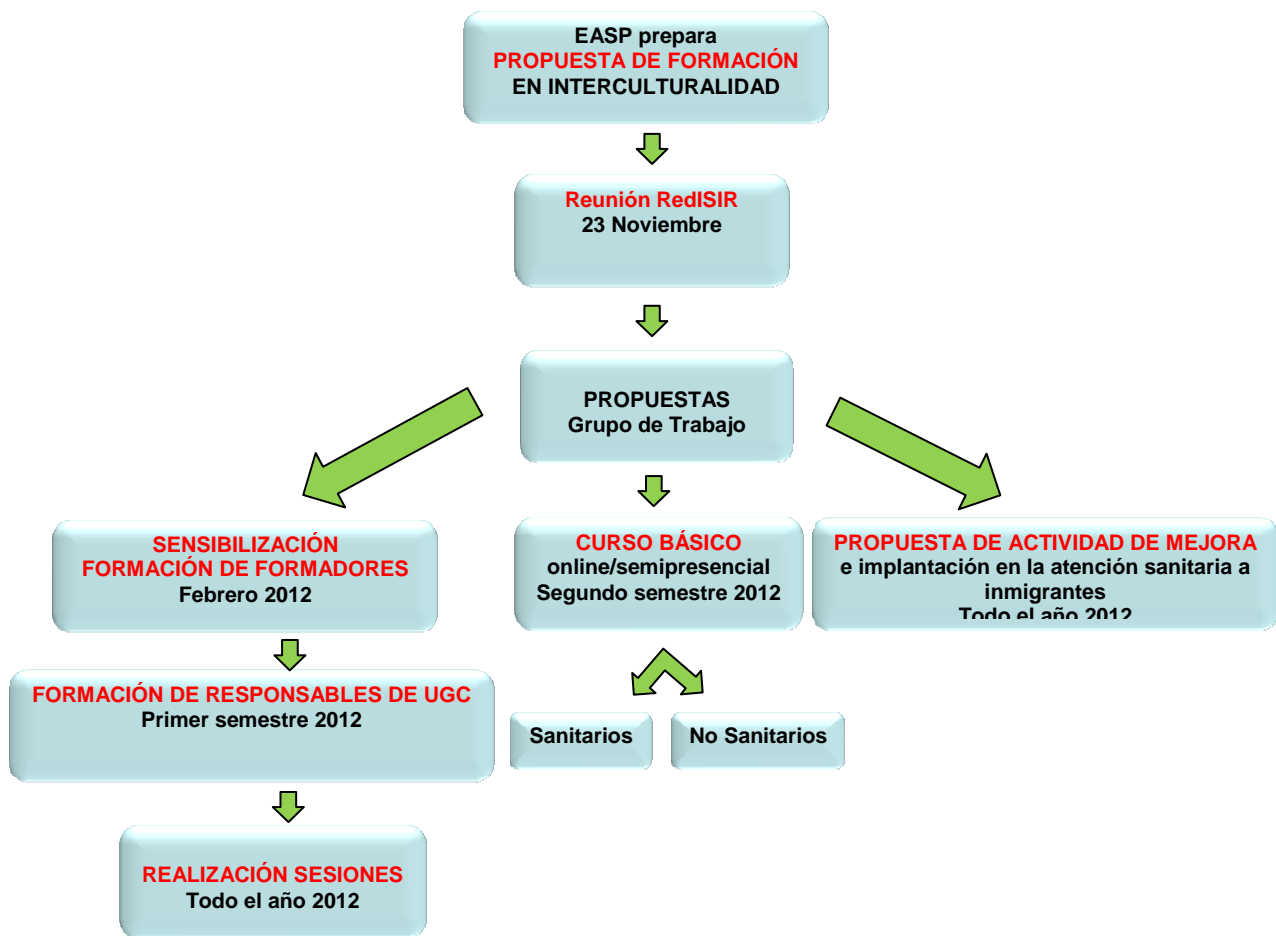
EASP prepara
PROPUESTA DE FORMACIÓN
EN INTERCULTURALIDAD

Reunión RedISIR
23 Noviembre

PROPUESTAS
Grupo de Trabajo

SENSIBILIZACIÓN
FORMACIÓN DE FORMADORES
Febrero 2012

CURSO BÁSICO
online/semipresencial
Segundo semestre 2012

PROPUESTA DE ACTIVIDAD DE MEJORA
e implantación en la atención sanitaria a inmigrantes
Todo el año 2012

FORMACIÓN DE RESPONSABLES DE UGC
Primer semestre 2012

Sanitarios

No Sanitarios

REALIZACIÓN SESIONES
Todo el año 2012